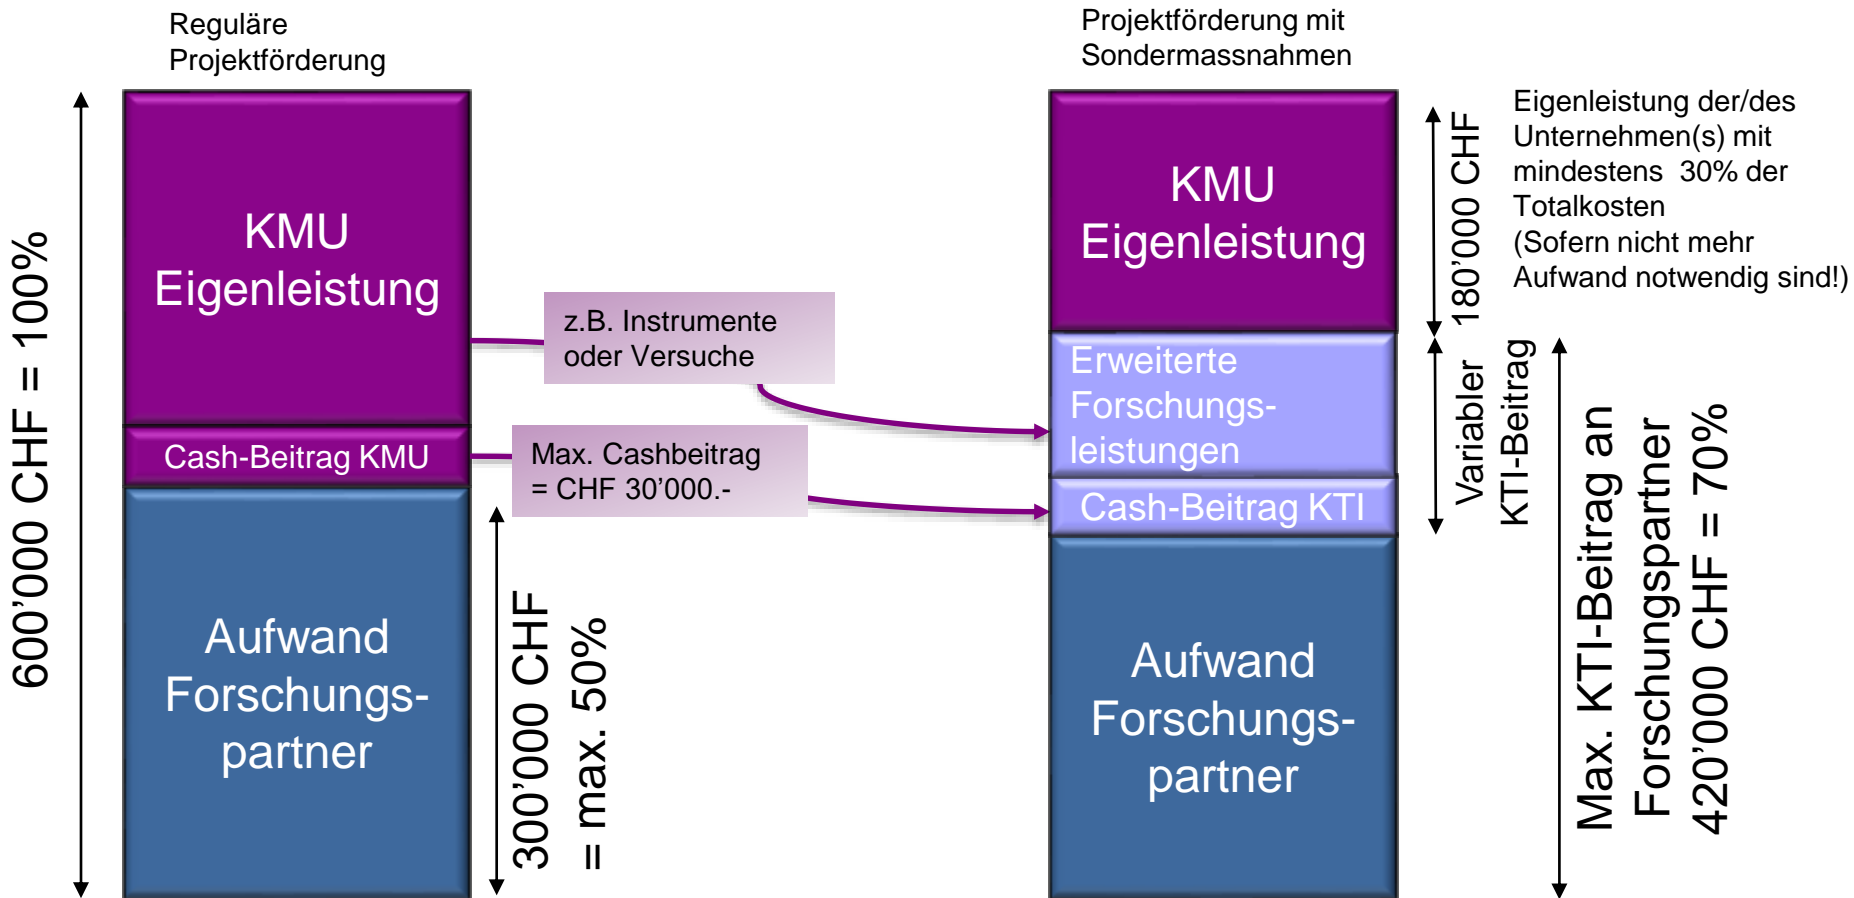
Reguläre Projektförderung

600'000 CHF = 100%

KMU Eigenleistung

Cash-Beitrag KMU

Aufwand Forschungspartner

300'000 CHF = max. 50%

z.B. Instrumente oder Versuche

Max. Cashbeitrag = CHF 30'000.-

Projektförderung mit Sondermassnahmen

KMU Eigenleistung

Erweiterte Forschungsleistungen

Cash-Beitrag KTI

Aufwand Forschungspartner

180'000 CHF

Eigenleistung der/des Unternehmen(s) mit mindestens 30% der Totalkosten (Sofern nicht mehr Aufwand notwendig sind!)

Variabler KTI-Beitrag

Max. KTI-Beitrag an Forschungspartner 420'000 CHF = 70%